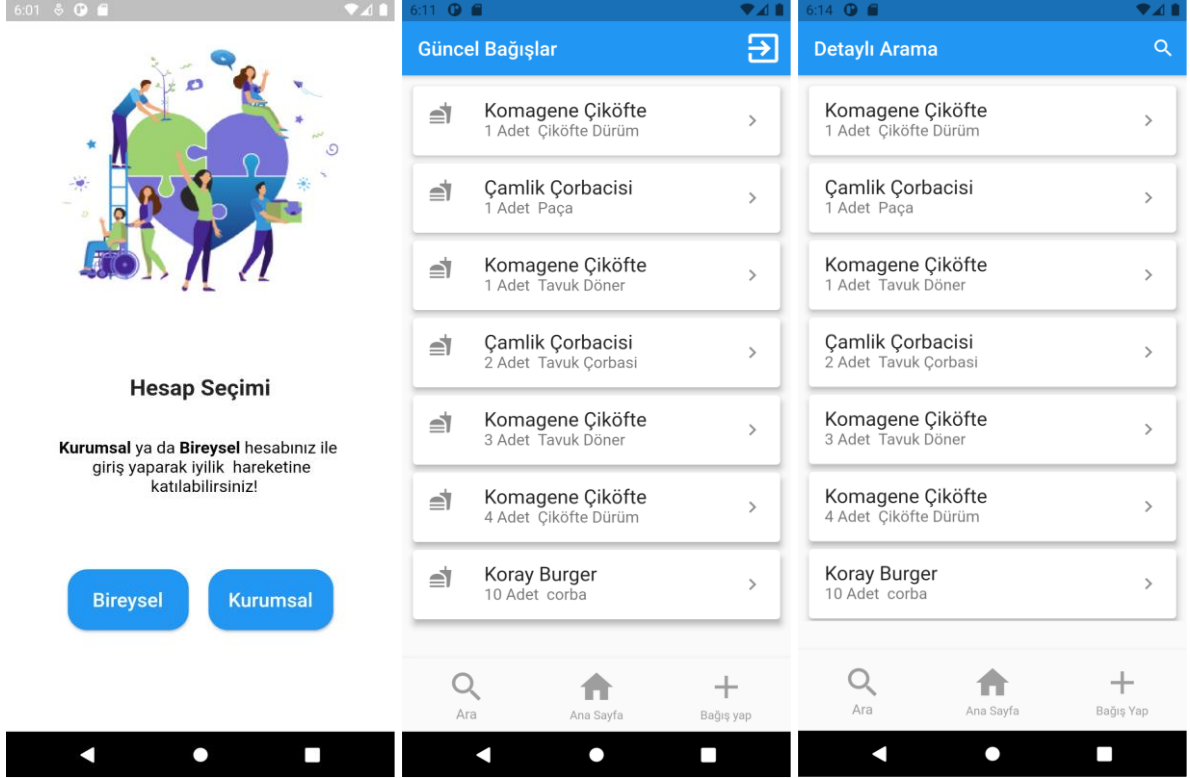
6:01

Hesap Seçimi

**Kurumsal** ya da **Bireysel** hesabınız ile giriş yaparak iyilik hareketine katılabilirsiniz!

Bireysel Kurumsal

6:11

Güncel Bağışlar

Komagene Çiköfte
1 Adet Çiköfte Dürüm

Çamlik Çorbacisi
1 Adet Paça

Komagene Çiköfte
1 Adet Tavuk Döner

Çamlik Çorbacisi
2 Adet Tavuk Çorbasi

Komagene Çiköfte
3 Adet Tavuk Döner

Komagene Çiköfte
4 Adet Çiköfte Dürüm

Koray Burger
10 Adet corba

Ara Ana Sayfa Bağış yap

6:14

Detaylı Arama

Komagene Çiköfte
1 Adet Çiköfte Dürüm

Çamlik Çorbacisi
1 Adet Paça

Komagene Çiköfte
1 Adet Tavuk Döner

Çamlik Çorbacisi
2 Adet Tavuk Çorbasi

Komagene Çiköfte
3 Adet Tavuk Döner

Komagene Çiköfte
4 Adet Çiköfte Dürüm

Koray Burger
10 Adet corba

Ara Ana Sayfa Bağış Yap